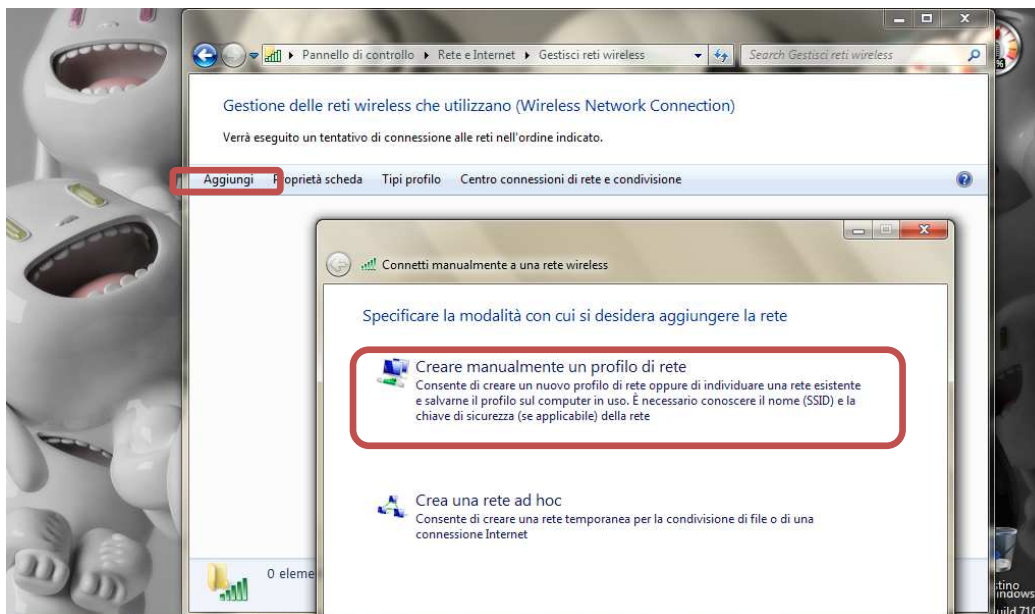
Pannello di controllo ▸ Rete e Internet ▸ Gestisci reti wireless

Search Gestisci reti wireless

Gestione delle reti wireless che utilizzano (Wireless Network Connection)

Verrà eseguito un tentativo di connessione alle reti nell'ordine indicato.

Aggiungi Proprietà scheda Tipi profilo Centro connessioni di rete e condivisione

Connetti manualmente a una rete wireless

Specificare la modalità con cui si desidera aggiungere la rete

Creare manualmente un profilo di rete
Consente di creare un nuovo profilo di rete oppure di individuare una rete esistente e salvarne il profilo sul computer in uso. È necessario conoscere il nome (SSID) e la chiave di sicurezza (se applicabile) della rete

Crea una rete ad hoc
Consente di creare una rete temporanea per la condivisione di file o di una connessione Internet

0 eleme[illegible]

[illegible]tino
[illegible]indows
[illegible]uild 7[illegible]